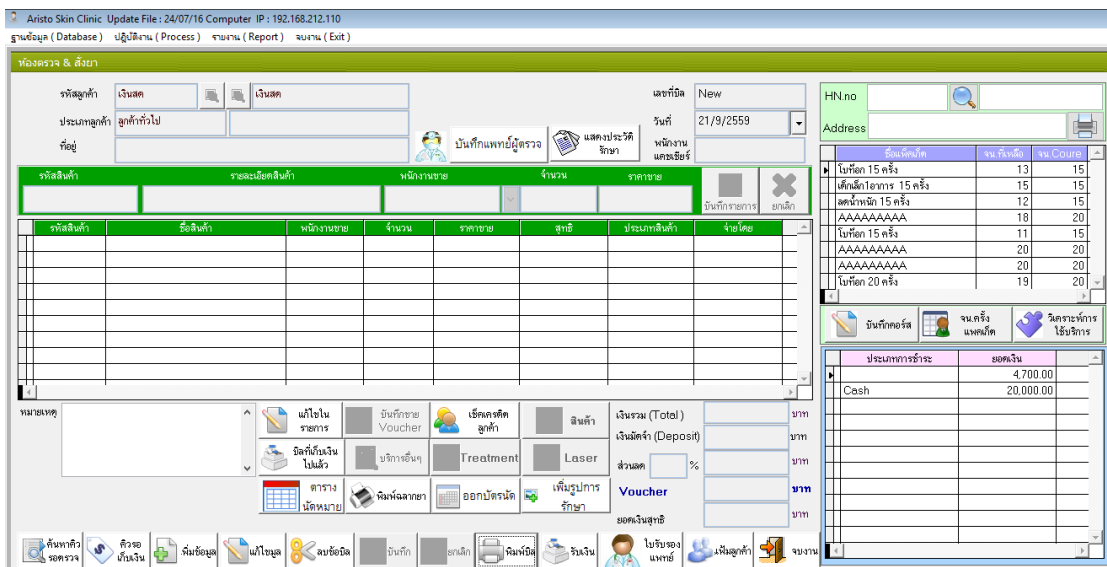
Aristo Skin Clinic Update File : 24/07/16 Computer IP : 192.168.212.110

ฐานข้อมูล ( Database ) ปฏิบัติงาน ( Process ) รายงาน ( Report ) จบงาน ( Exit )

ห้องตรวจ & สั่งยา

รหัสลูกค้า เงินสด เงินสด
ประเภทลูกค้า ลูกค้าทั่วไป
ที่อยู่

บันทึกแพทย์ผู้ตรวจ แสดงประวัติรักษา

เลขที่บิล New
วันที่ 21/9/2559
พนักงานแคชเชียร์

| รหัสสินค้า | รายละเอียดสินค้า | พนักงานขาย | จำนวน | ราคาขาย |
|---|---|---|---|---|

บันทึกรายการ ยกเลิก

| รหัสสินค้า | ชื่อสินค้า | พนักงานขาย | จำนวน | ราคาขาย | สุทธิ | ประเภทสินค้า | จ่ายโดย |
|---|---|---|---|---|---|---|---|

หมายเหตุ

แก้ไขในรายการ
บันทึกขาย Voucher
เช็คเครดิตลูกค้า
สินค้า
บิลที่เก็บเงินไปแล้ว
บริการอื่นๆ
Treatment
Laser
ตารางนัดหมาย
พิมพ์ฉลากยา
ออกบัตรนัด
เพิ่มรูปการรักษา

เงินรวม (Total) บาท
เงินมัดจำ (Deposit) บาท
ส่วนลด % บาท
Voucher บาท
ยอดเงินสุทธิ บาท

HN.no
Address

| ชื่อแพ็คเก็ต | จน.ที่เหลือ | จน.Coure |
|---|---|---|
| โบท็อก 15 ครั้ง | 13 | 15 |
| เด็กเล็ก1อาการ 15 ครั้ง | 15 | 15 |
| ลดน้ำหนัก 15 ครั้ง | 12 | 15 |
| AAAAAAAAA | 18 | 20 |
| โบท็อก 15 ครั้ง | 11 | 15 |
| AAAAAAAAA | 20 | 20 |
| AAAAAAAAA | 20 | 20 |
| โบท็อก 20 ครั้ง | 19 | 20 |

บันทึกคอร์ส
จน.ครั้งแพคเก็ต
วิเคราะห์การใช้บริการ

| ประเภทการชำระ | ยอดเงิน |
|---|---|
| | 4,700.00 |
| Cash | 20,000.00 |

ค้นหาคิวรอตรวจ
คิวรอเก็บเงิน
เพิ่มข้อมูล
แก้ไขมูล
ลบข้อบิล
บันทึก
ยกเลิก
พิมพ์บิล
รับเงิน
ใบรับรองแพทย์
เพิ่มลูกค้า
จบงาน